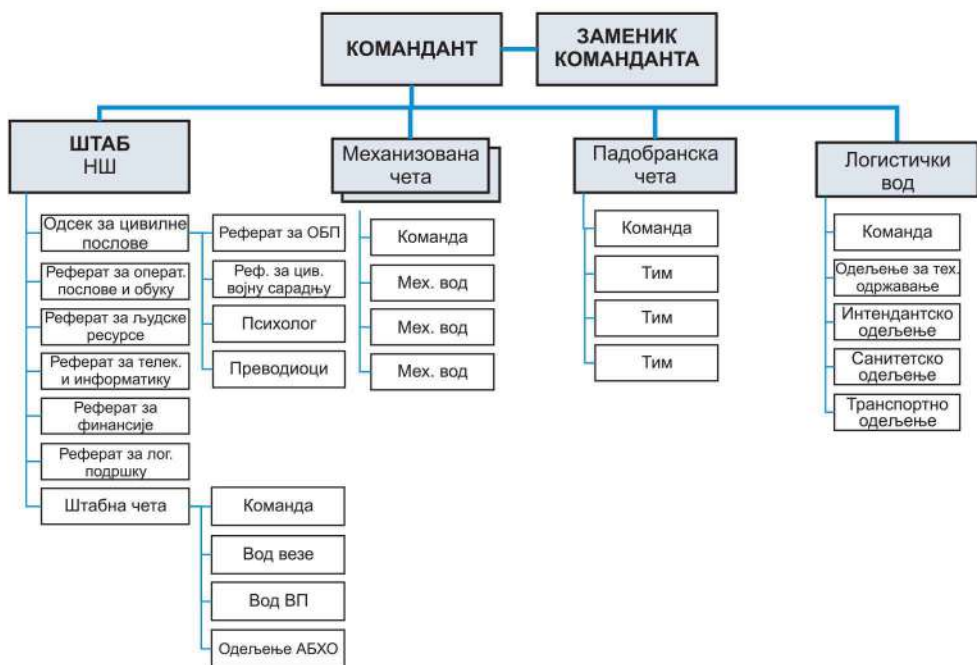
КОМАНДАНТ

ЗАМЕНИК КОМАНДАНТА

ШТАБ
НШ

Одсек за цивилне послове

Реферат за операт. послове и обуку

Реферат за људске ресурсе

Реферат за телек. и информатику

Реферат за финансије

Реферат за лог. подршку

Штабна чета

Реферат за ОБП

Реф. за цив. војну сарадњу

Психолог

Преводиоци

Команда

Вод везе

Вод ВП

Одељење АБХО

Механизована чета

Команда

Мех. вод

Мех. вод

Мех. вод

Падобранска чета

Команда

Тим

Тим

Тим

Логистички вод

Команда

Одељење за тех. одржавање

Интендантско одељење

Санитетско одељење

Транспортно одељење